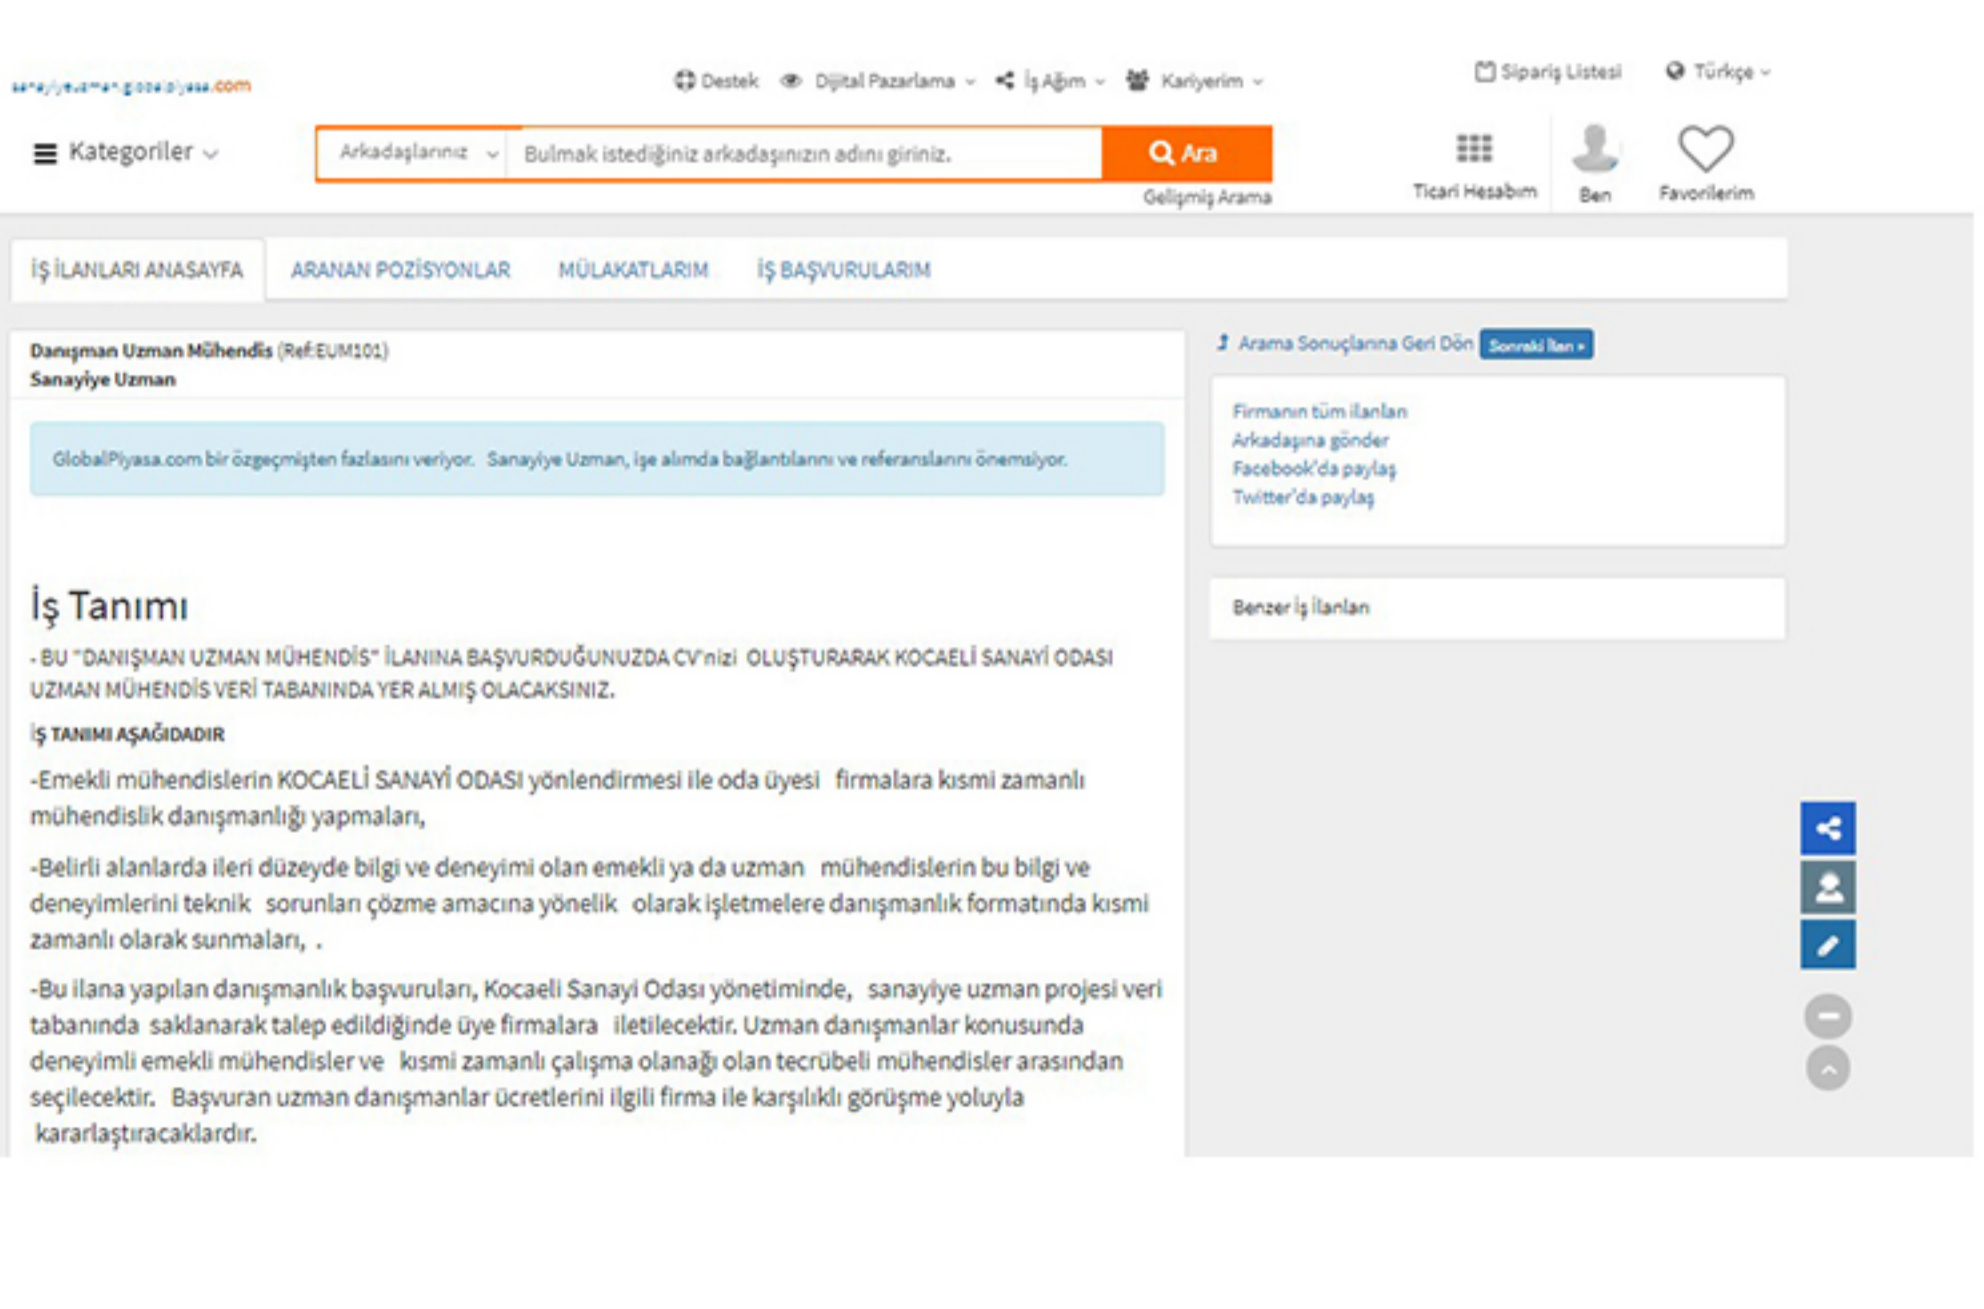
sanayiyeuzman.globalpiyasa.com

Destek Dijital Pazarlama İş Ağım Kariyerim

Sipariş Listesi Türkçe

Kategoriler

Arkadaşlarınız Bulmak istediğiniz arkadaşınızın adını giriniz. Ara

Gelişmiş Arama

Ticari Hesabım Ben Favorilerim

İŞ İLANLARI ANASAYFA ARANAN POZİSYONLAR MÜLAKATLARIM İŞ BAŞVURULARIM

Danışman Uzman Mühendis (Ref:EUM101)
Sanayiye Uzman

GlobalPiyasa.com bir özgeçmişten fazlasını veriyor. Sanayiye Uzman, işe alımda bağlantılarını ve referanslarını önemsiyor.

İş Tanımı

- BU "DANIŞMAN UZMAN MÜHENDİS" İLANINA BAŞVURDUĞUNUZDA CV'nizi OLUŞTURARAK KOCAELİ SANAYİ ODASI UZMAN MÜHENDİS VERİ TABANINDA YER ALMIŞ OLACAKSINIZ.

İŞ TANIMI AŞAĞIDADIR

-Emekli mühendislerin KOCAELİ SANAYİ ODASI yönlendirmesi ile oda üyesi firmalara kısmi zamanlı mühendislik danışmanlığı yapmaları,

-Belirli alanlarda ileri düzeyde bilgi ve deneyimi olan emekli ya da uzman mühendislerin bu bilgi ve deneyimlerini teknik sorunları çözme amacına yönelik olarak işletmelere danışmanlık formatında kısmi zamanlı olarak sunmaları, .

-Bu ilana yapılan danışmanlık başvuruları, Kocaeli Sanayi Odası yönetiminde, sanayiye uzman projesi veri tabanında saklanarak talep edildiğinde üye firmalara iletilecektir. Uzman danışmanlar konusunda deneyimli emekli mühendisler ve kısmi zamanlı çalışma olanağı olan tecrübeli mühendisler arasından seçilecektir. Başvuran uzman danışmanlar ücretlerini ilgili firma ile karşılıklı görüşme yoluyla kararlaştıracaklardır.

Arama Sonuçlarına Geri Dön Sonraki İlan »

Firmanın tüm ilanları
Arkadaşına gönder
Facebook'da paylaş
Twitter'da paylaş

Benzer İş İlanları